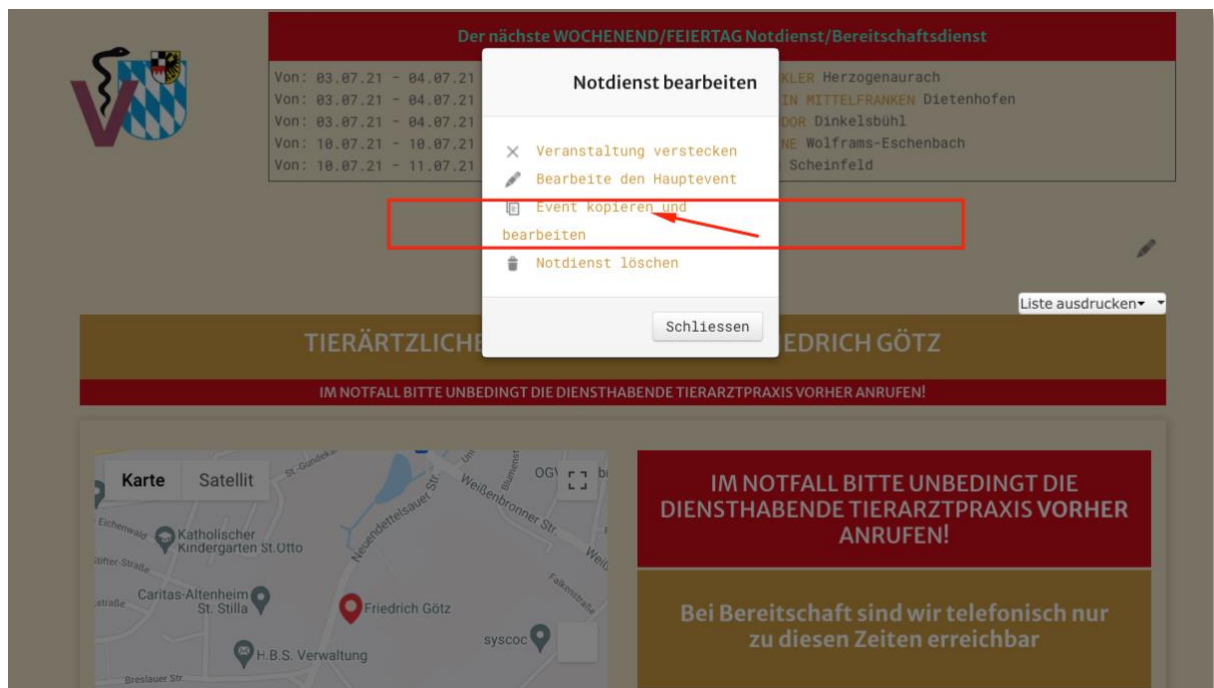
Der nächste WOCHENEND/FEIERTAG Notdienst/Bereitschaftsdienst

Von: 03.07.21 - 04.07.21 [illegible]KLER Herzogenaurach
Von: 03.07.21 - 04.07.21 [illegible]IN MITTELFRANKEN Dietenhofen
Von: 03.07.21 - 04.07.21 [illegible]DOR Dinkelsbühl
Von: 10.07.21 - 10.07.21 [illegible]NE Wolframs-Eschenbach
Von: 10.07.21 - 11.07.21 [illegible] Scheinfeld

Notdienst bearbeiten

Veranstaltung verstecken
Bearbeite den Hauptevent
Event kopieren und bearbeiten
Notdienst löschen

Schliessen

Liste ausdrucken

TIERÄRTZLICHE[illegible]EDRICH GÖTZ

IM NOTFALL BITTE UNBEDINGT DIE DIENSTHABENDE TIERARZTPRAXIS VORHER ANRUFEN!

Karte Satellit
St.-Gundeka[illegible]
Weißenbronner Str.
Neuendettelsauer Str.
Eichenwald
Katholischer Kindergarten St.Otto
Stifter-Straße
Caritas-Altenheim St. Stilla
Friedrich Götz
syscoc
H.B.S. Verwaltung
Breslauer Str.
Falkenstraße
OG

IM NOTFALL BITTE UNBEDINGT DIE DIENSTHABENDE TIERARZTPRAXIS VORHER ANRUFEN!

Bei Bereitschaft sind wir telefonisch nur zu diesen Zeiten erreichbar